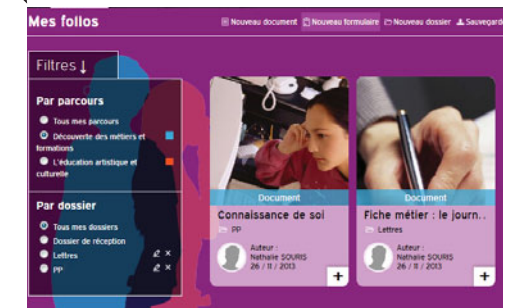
Mes folios

Nouveau document Nouveau formulaire Nouveau dossier Sauvegard

Filtres ↓

Par parcours

Tous mes parcours

Découverte des métiers et formations

L'éducation artistique et culturelle

Par dossier

Tous mes dossiers

Dossier de réception

Lettres

PP

Document

Connaissance de soi

PP

Auteur :
Nathalie SOURIS
26 / 11 / 2013

+

Document

Fiche métier : le journ..

Lettres

Auteur :
Nathalie SOURIS
26 / 11 / 2013

+